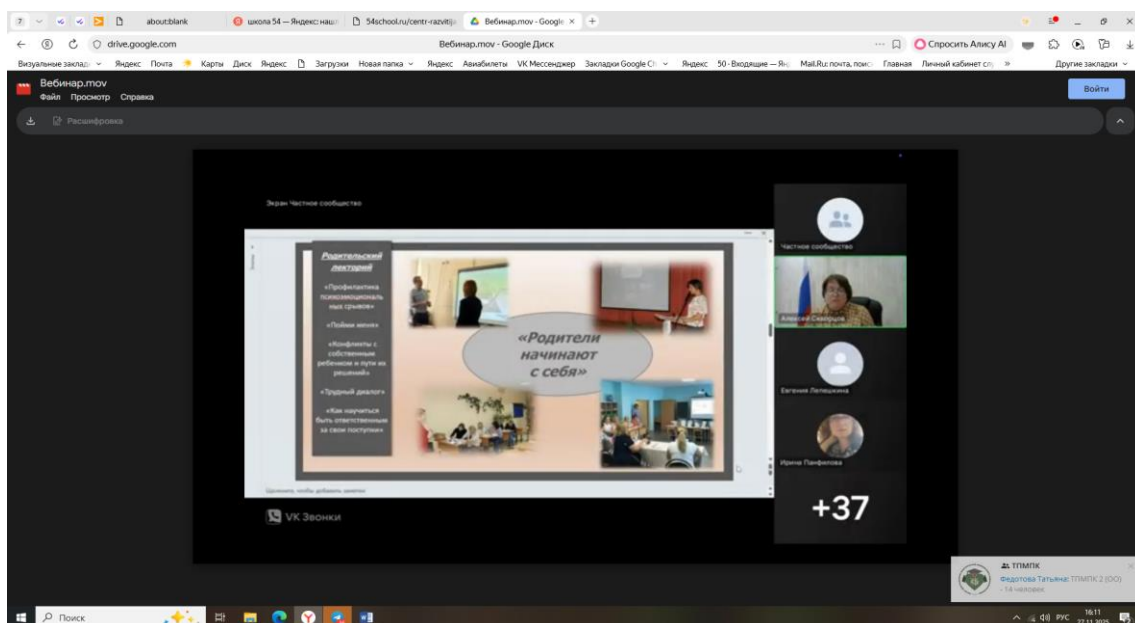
7 about:blank школа 54 — Яндекс: нашл 54school.ru/centr-razvitij Вебинар.mov - Google ×

drive.google.com Вебинар.mov - Google Диск Спросить Алису AI

Визуальные заклад Яндекс Почта Карты Диск Яндекс Загрузки Новая папка Яндекс Авиабилеты VK Мессенджер Закладки Google Ch Яндекс 50 - Входящие — Ян Mail.Ru: почта, поис Главная Личный кабинет сл » Другие закладки

Вебинар.mov
Файл Просмотр Справка

Войти

Расшифровка

Экран Частное сообщество

Родительский лекторий

«Профилактика психоэмоциональных срывов»

«Пойми меня»

«Конфликты с собственным ребенком и пути их решений»

«Трудный диалог»

«Как научиться быть ответственным за свои поступки»

«Родители начинают с себя»

Щелкните, чтобы добавить заметки

VK Звонки

Частное сообщество

Алексей Скворцов

Евгения Лепешкина

Ирина Панфилова

+37

ТПМПК
Федотова Татьяна: ТПМПК 2 (ОО)
- 14 человек

Поиск

РУС 16:11 27.11.2025